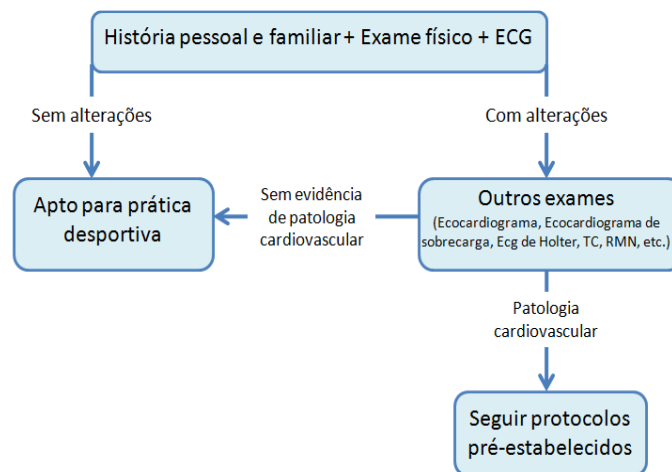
História pessoal e familiar + Exame físico + ECG

Sem alterações

Com alterações

Apto para prática desportiva

Sem evidência de patologia cardiovascular

Outros exames
(Ecocardiograma, Ecocardiograma de sobrecarga, Ecg de Holter, TC, RMN, etc.)

Patologia cardiovascular

Seguir protocolos pré-estabelecidos